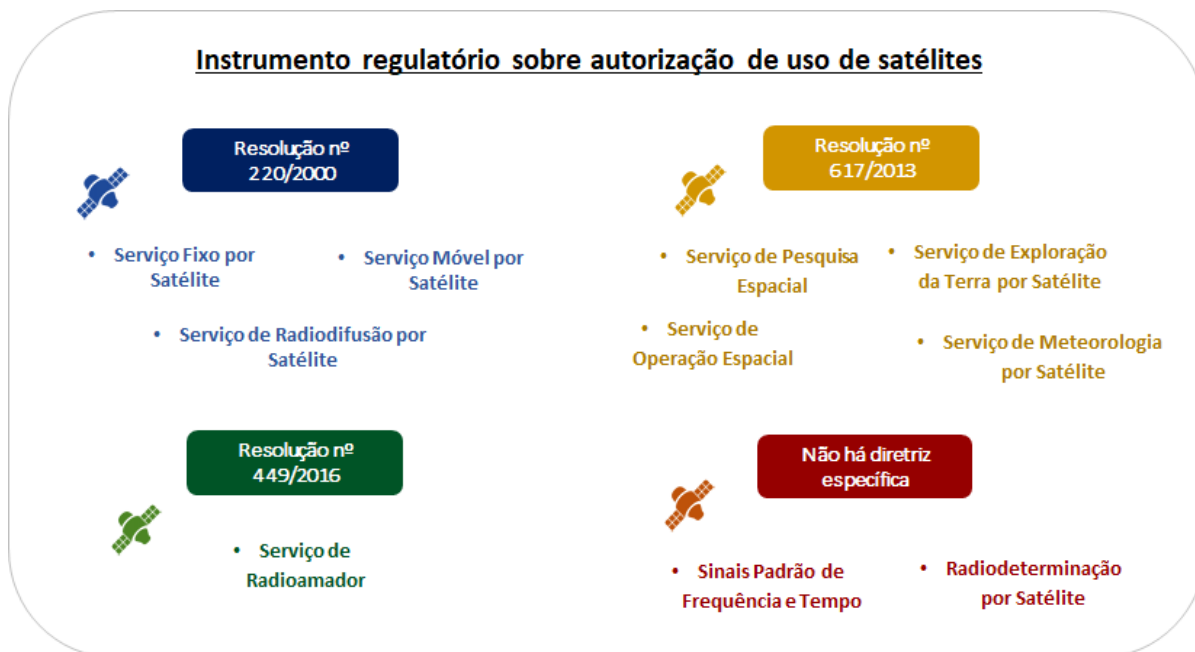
Instrumento regulatório sobre autorização de uso de satélites

Resolução nº 220/2000

- Serviço Fixo por Satélite
- Serviço Móvel por Satélite
- Serviço de Radiodifusão por Satélite

Resolução nº 617/2013

- Serviço de Pesquisa Espacial
- Serviço de Exploração da Terra por Satélite
- Serviço de Operação Espacial
- Serviço de Meteorologia por Satélite

Resolução nº 449/2016

- Serviço de Radioamador

Não há diretriz específica

- Sinais Padrão de Frequência e Tempo
- Radiodeterminação por Satélite